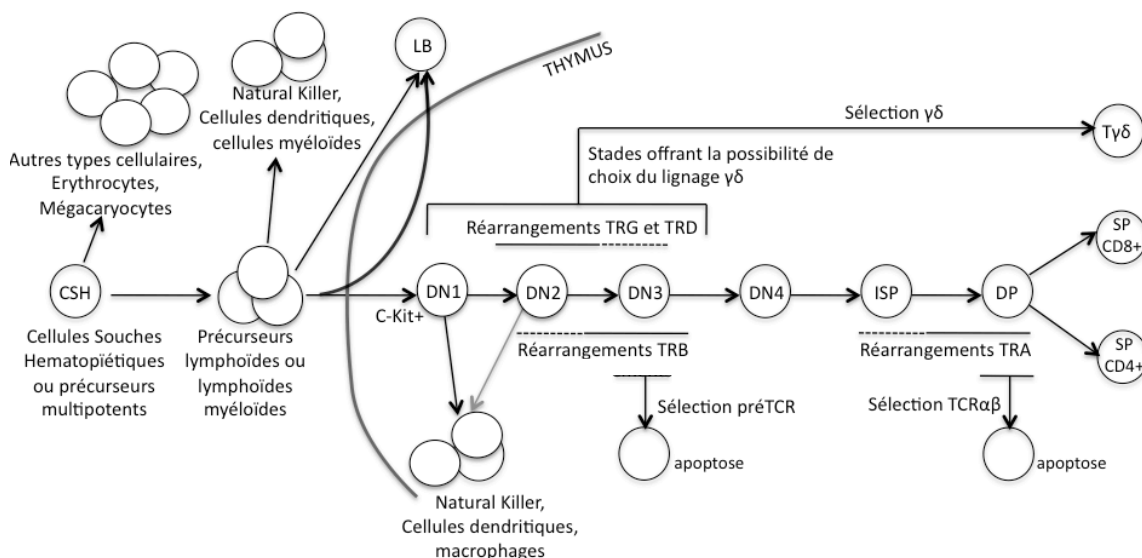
LB

THYMUS

Natural Killer, Cellules dendritiques, cellules myéloïdes

Autres types cellulaires, Erythrocytes, Mégacaryocytes

Sélection γδ

Tγδ

Stades offrant la possibilité de choix du lignage γδ

Réarrangements TRG et TRD

CSH

DN1

DN2

DN3

DN4

ISP

DP

SP CD8+

SP CD4+

Cellules Souches Hematopïétiques ou précurseurs multipotents

Précurseurs lymphoïdes ou lymphoïdes myéloïdes

C-Kit+

Réarrangements TRB

Réarrangements TRA

Sélection préTCR

Sélection TCRαβ

apoptose

apoptose

Natural Killer, Cellules dendritiques, macrophages